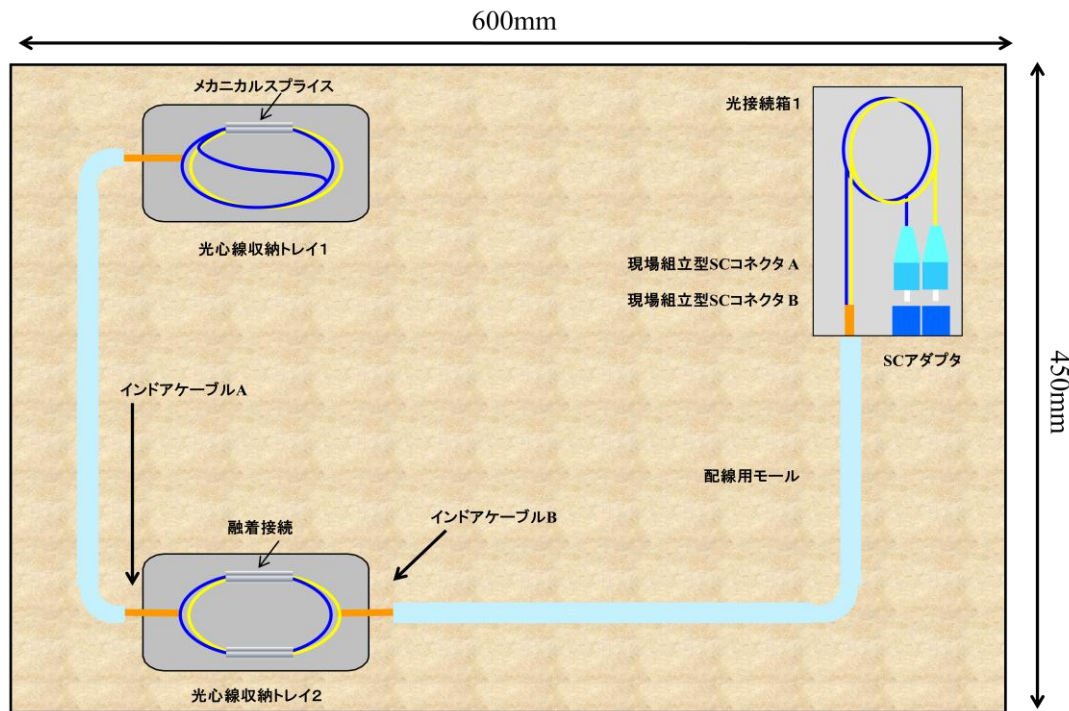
600mm

450mm

メカニカルスプライス

光心線収納トレイ1

光接続箱1

現場組立型SCコネクタ A

現場組立型SCコネクタ B

SCアダプタ

インドアケーブルA

配線用モール

融着接続

インドアケーブルB

光心線収納トレイ2